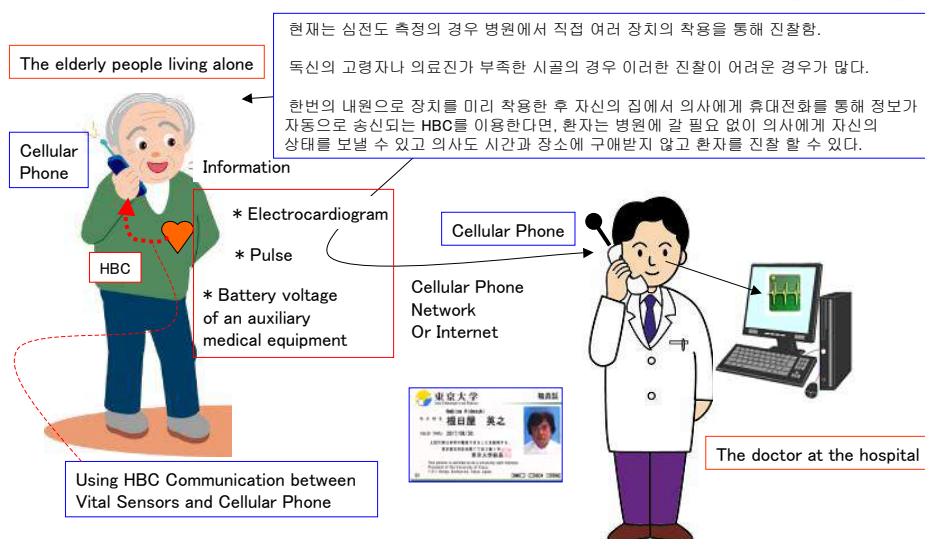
현재는 심전도 측정의 경우 병원에서 직접 여러 장치의 착용을 통해 진찰함.

독신의 고령자나 의료진가 부족한 시골의 경우 이러한 진찰이 어려운 경우가 많다.

한번의 내원으로 장치를 미리 착용한 후 자신의 집에서 의사에게 휴대전화를 통해 정보가 자동으로 송신되는 HBC를 이용한다면, 환자는 병원에 갈 필요 없이 의사에게 자신의 상태를 보낼 수 있고 의사도 시간과 장소에 구애받지 않고 환자를 진찰 할 수 있다.

The elderly people living alone

Cellular Phone

Information

* Electrocardiogram

* Pulse

* Battery voltage of an auxiliary medical equipment

HBC

Cellular Phone

Cellular Phone Network Or Internet

東京大学

職員証

榎田屋 英之

The doctor at the hospital

Using HBC Communication between Vital Sensors and Cellular Phone